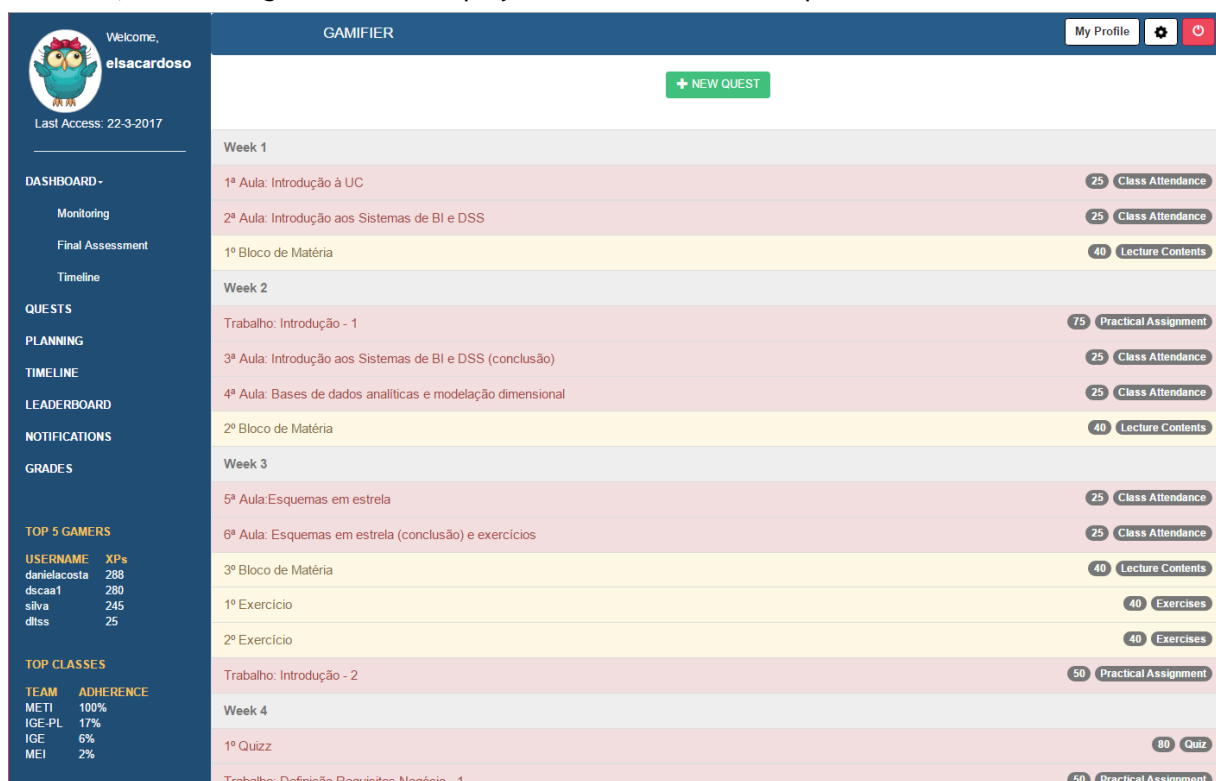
Welcome,
elsacardoso
Last Access: 22-3-2017

DASHBOARD
Monitoring
Final Assessment
Timeline
QUESTS
PLANNING
TIMELINE
LEADERBOARD
NOTIFICATIONS
GRADES

TOP 5 GAMERS

| USERNAME | XPs |
|---|---|
| danielacosta | 288 |
| dscaa1 | 280 |
| silva | 245 |
| dltss | 25 |

TOP CLASSES

| TEAM | ADHERENCE |
|---|---|
| METI | 100% |
| IGE-PL | 17% |
| IGE | 6% |
| MEI | 2% |

GAMIFIER
My Profile

+ NEW QUEST

Week 1
1ª Aula: Introdução à UC 25 Class Attendance
2ª Aula: Introdução aos Sistemas de BI e DSS 25 Class Attendance
1º Bloco de Matéria 40 Lecture Contents
Week 2
Trabalho: Introdução - 1 75 Practical Assignment
3ª Aula: Introdução aos Sistemas de BI e DSS (conclusão) 25 Class Attendance
4ª Aula: Bases de dados analíticas e modelação dimensional 25 Class Attendance
2º Bloco de Matéria 40 Lecture Contents
Week 3
5ª Aula:Esquemas em estrela 25 Class Attendance
6ª Aula: Esquemas em estrela (conclusão) e exercícios 25 Class Attendance
3º Bloco de Matéria 40 Lecture Contents
1º Exercício 40 Exercises
2º Exercício 40 Exercises
Trabalho: Introdução - 2 50 Practical Assignment
Week 4
1º Quizz 80 Quiz
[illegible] 50 Practical Assignment